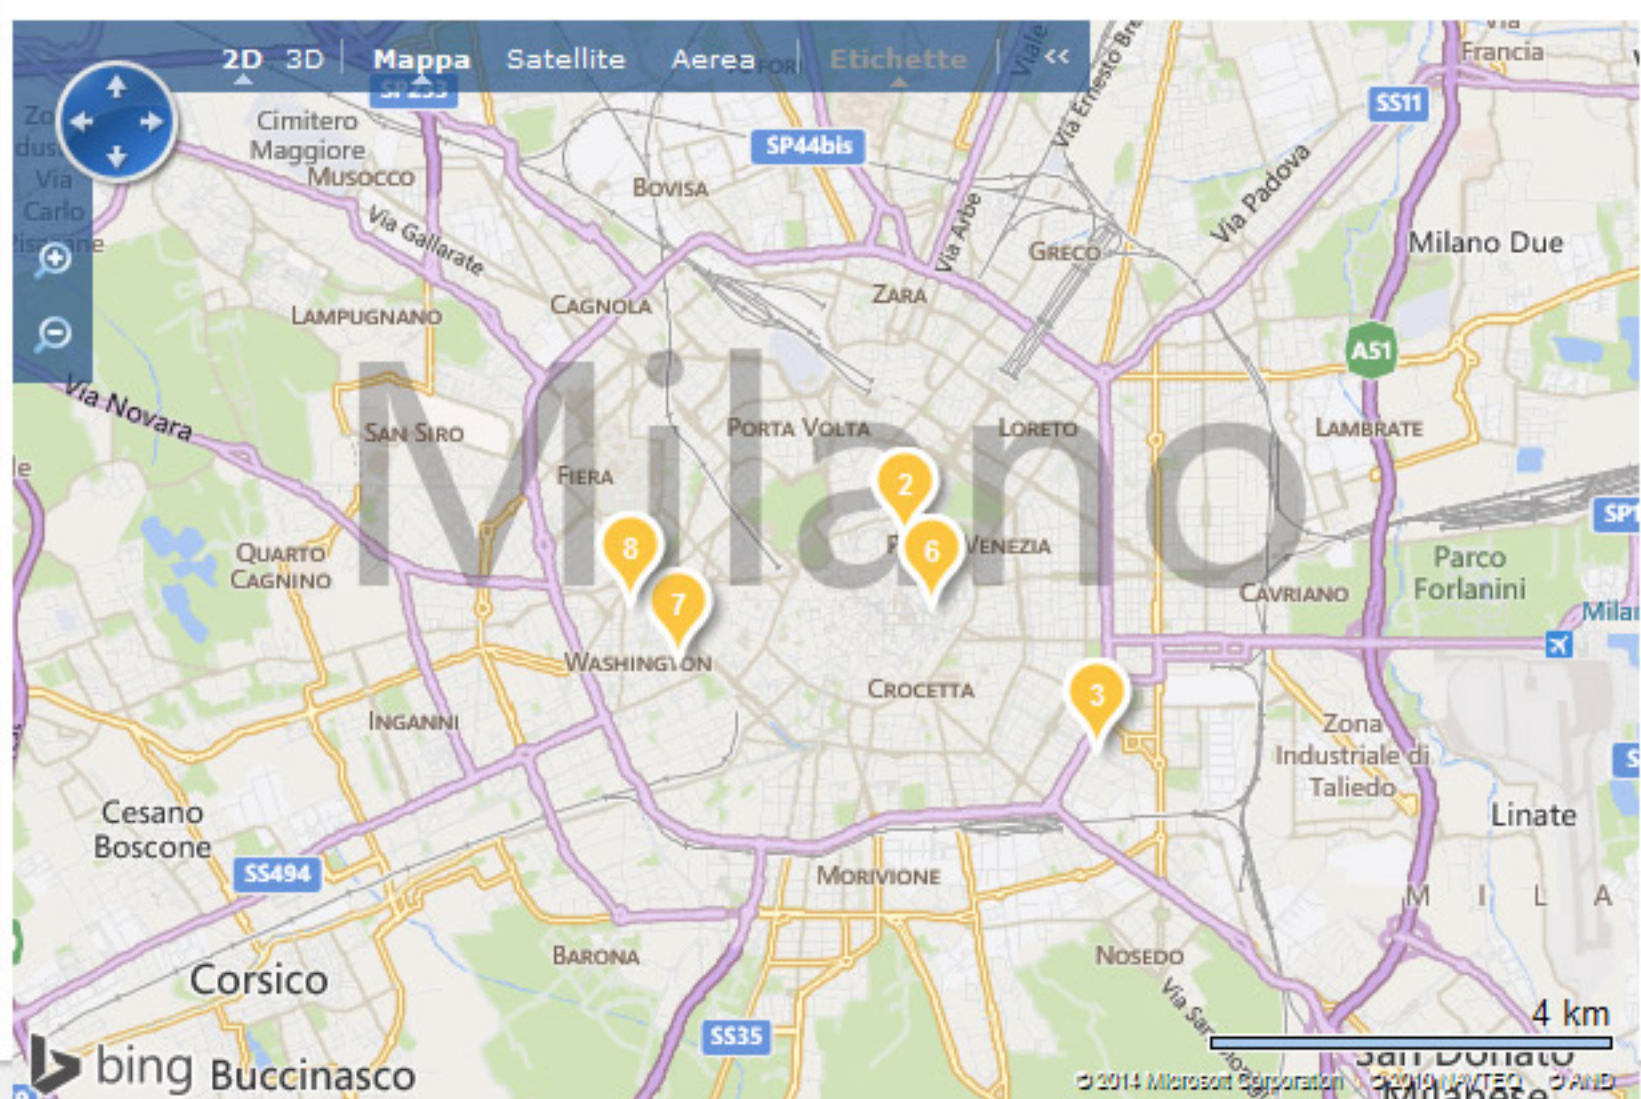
2D 3D Mappa Satellite Aerea Etichette <<

SP233
SP44bis
SS11
Francia
Cimitero Maggiore
Musocco
Bovisa
Via Gallarate
Via Ernesto Breda
Via Padova
Via Arbe
Greco
Milano Due
Zara
Cagnola
Lampugnano
A51
Milano
Via Novara
San Siro
Porta Volta
Loreto
Lambrate
Fiera
2
8
6
Venezia
SP
Quarto Cagnino
7
Cavriano
Parco Forlanini
Washington
Crocetta
3
Inganni
Zona Industriale di Taliedo
Cesano Boscone
Linate
SS494
Morivione
M I L A
Corsico
Barona
Nosedo
SS35
4 km
bing Buccinasco
San Donato
© 2014 Microsoft Corporation © 2010 NAVTEQ © AND